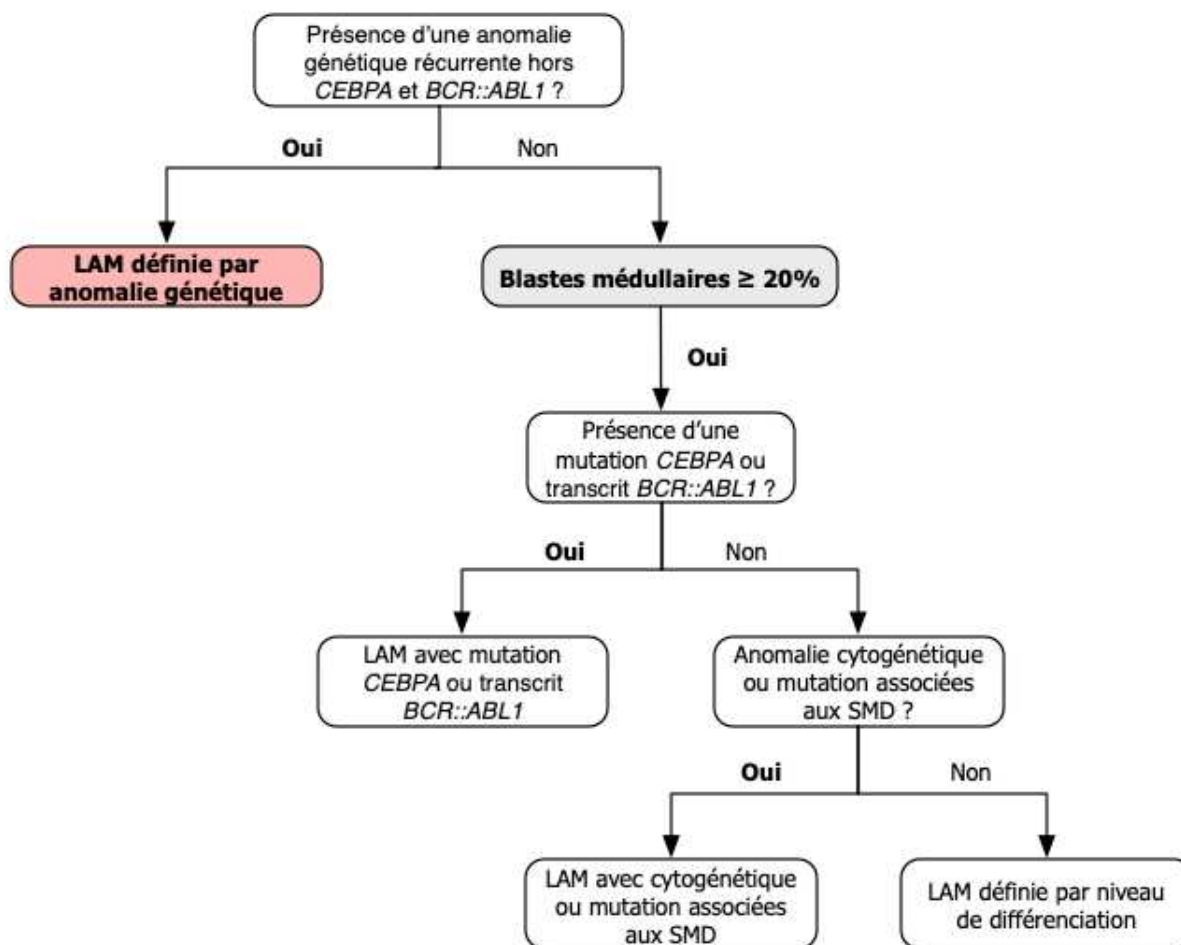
Présence d'une anomalie génétique récurrente hors CEBPA et BCR::ABL1 ?

Oui

Non

LAM définie par anomalie génétique

Blastes médullaires ≥ 20%

Oui

Présence d'une mutation CEBPA ou transcrit BCR::ABL1 ?

Oui

Non

LAM avec mutation CEBPA ou transcrit BCR::ABL1

Anomalie cytogénétique ou mutation associées aux SMD ?

Oui

Non

LAM avec cytogénétique ou mutation associées aux SMD

LAM définie par niveau de différenciation